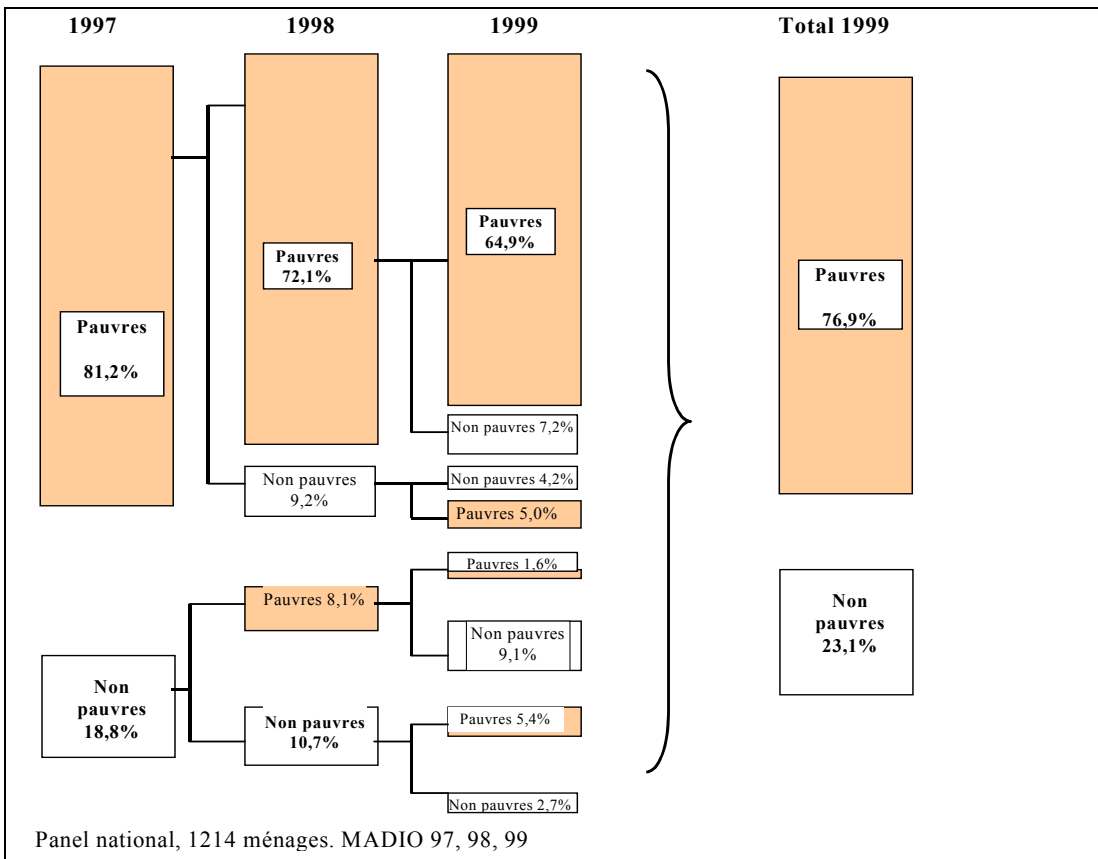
1997

1998

1999

Total 1999

Pauvres 81,2%

Pauvres 72,1%

Pauvres 64,9%

Non pauvres 7,2%

Non pauvres 9,2%

Non pauvres 4,2%

Pauvres 5,0%

Pauvres 76,9%

Non pauvres 18,8%

Pauvres 8,1%

Pauvres 1,6%

Non pauvres 9,1%

Non pauvres 10,7%

Pauvres 5,4%

Non pauvres 2,7%

Non pauvres 23,1%

Panel national, 1214 ménages. MADIO 97, 98, 99